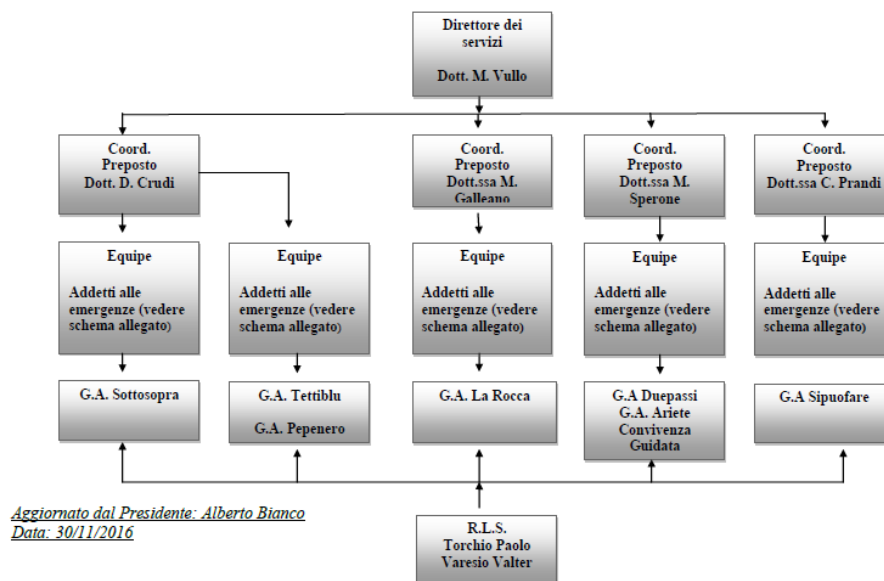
Direttore dei servizi

Dott. M. Vullo

Coord. Preposto Dott. D. Crudi

Coord. Preposto Dott.ssa M. Galleano

Coord. Preposto Dott.ssa M. Sperone

Coord. Preposto Dott.ssa C. Prandi

Equipe

Addetti alle emergenze (vedere schema allegato)

Equipe

Addetti alle emergenze (vedere schema allegato)

Equipe

Addetti alle emergenze (vedere schema allegato)

Equipe

Addetti alle emergenze (vedere schema allegato)

Equipe

Addetti alle emergenze (vedere schema allegato)

G.A. Sottosopra

G.A. Tettiblu

G.A. Pepenero

G.A. La Rocca

G.A Duepassi
G.A. Ariete
Convivenza
Guidata

G.A Sipuofare

Aggiornato dal Presidente: Alberto Bianco
Data: 30/11/2016

R.L.S.
Torchio Paolo
Varesio Valter